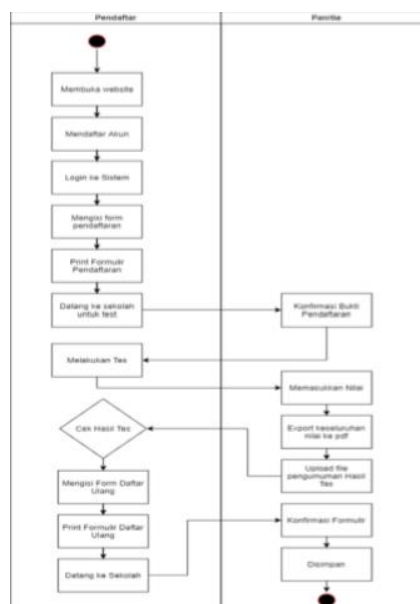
Pendaftar

Panitia

Membuka website

Mendaftar Akun

Login ke Sistem

Mengisi form pendaftaran

Print Formulir Pendaftaran

Datang ke sekolah untuk test

Konfirmasi Bukti Pendaftaran

Melakukan Tes

Memasukkan Nilai

Cek Hasil Tes

Export keseluruhan nilai ke pdf

Upload file pengumuman Hasil Tes

Mengisi Form Daftar Ulang

Print Formulir Daftar Ulang

Konfirmasi Formulir

Datang ke Sekolah

Disimpan